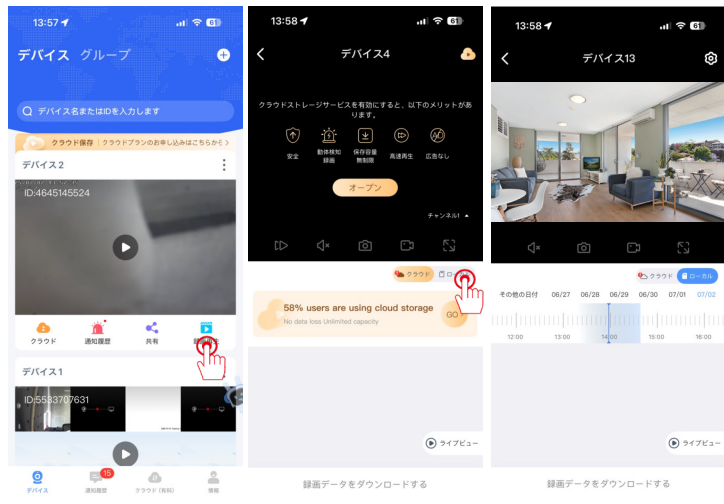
13:57 61

デバイス グループ

デバイス名またはIDを入力します

クラウド保存 | クラウドプランのお申し込みはこちらから

デバイス2

ID:4645145524

クラウド 通知履歴 共有 録画再生

デバイス1

ID:5533707631

デバイス 15 通知履歴 クラウド（有料） 情報

13:58 61

デバイス4

クラウドストレージサービスを有効にすると、以下のメリットがあります。

安全 動体検知録画 保存容量無制限 高速再生 広告なし

オープン

チャンネル1

クラウド ローカル

58% users are using cloud storage

No data loss Unlimited capacity

GO

ライブビュー

録画データをダウンロードする

13:58 61

デバイス13

クラウド ローカル

その他の日付 06/27 06/28 06/29 06/30 07/01 07/02

12:00 13:00 14:00 15:00 16:00

ライブビュー

録画データをダウンロードする